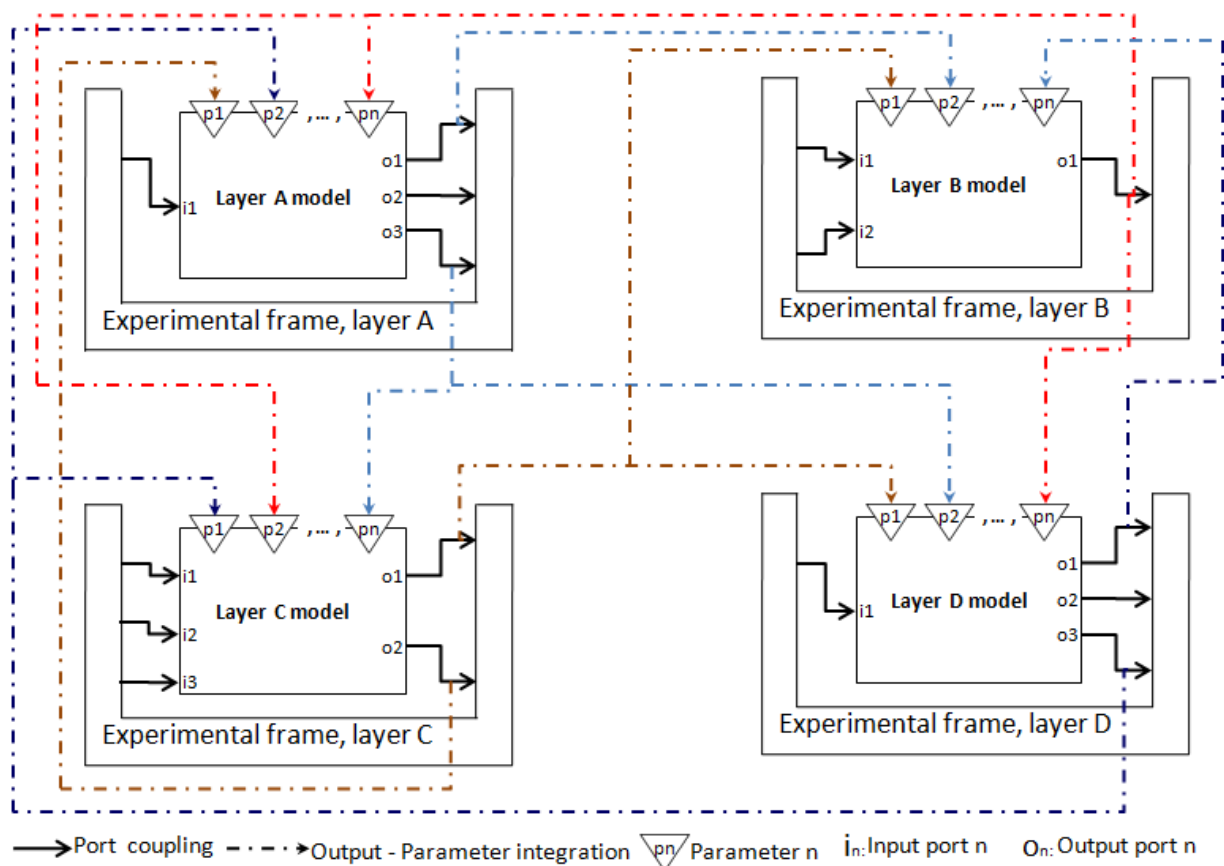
p1 p2 , … , pn

i1

Layer A model

o1
o2
o3

Experimental frame, layer A

p1 p2 , … , pn

i1
i2

Layer B model

o1

Experimental frame, layer B

p1 p2 , … , pn

i1
i2
i3

Layer C model

o1
o2

Experimental frame, layer C

p1 p2 , … , pn

i1

Layer D model

o1
o2
o3

Experimental frame, layer D

Port coupling Output - Parameter integration pn Parameter n $i_n$: Input port n $O_n$: Output port n